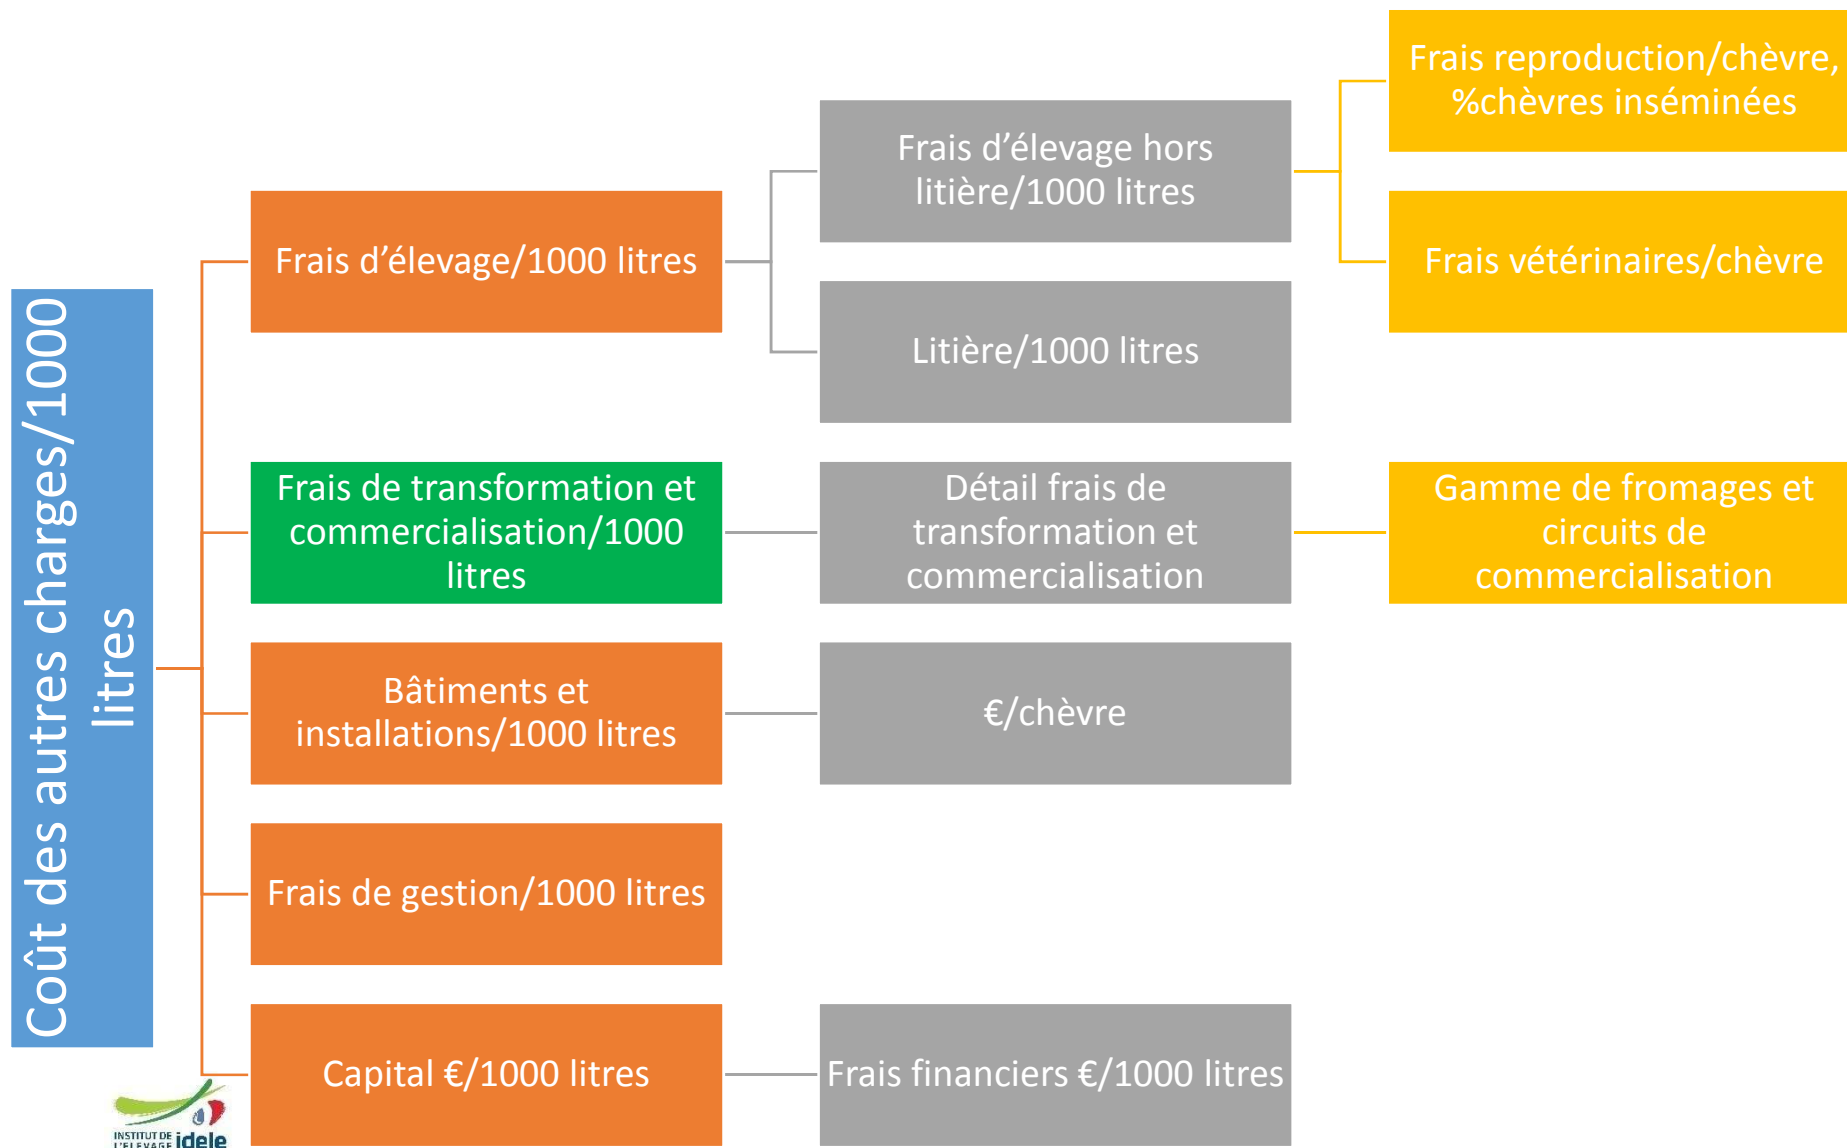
Coût des autres charges/1000 litres

Frais d'élevage/1000 litres

Frais d'élevage hors litière/1000 litres

Frais reproduction/chèvre, %chèvres inséminées

Frais vétérinaires/chèvre

Litière/1000 litres

Frais de transformation et commercialisation/1000 litres

Détail frais de transformation et commercialisation

Gamme de fromages et circuits de commercialisation

Bâtiments et installations/1000 litres

€/chèvre

Frais de gestion/1000 litres

Capital €/1000 litres

Frais financiers €/1000 litres

INSTITUT DE L'ELEVAGE idele